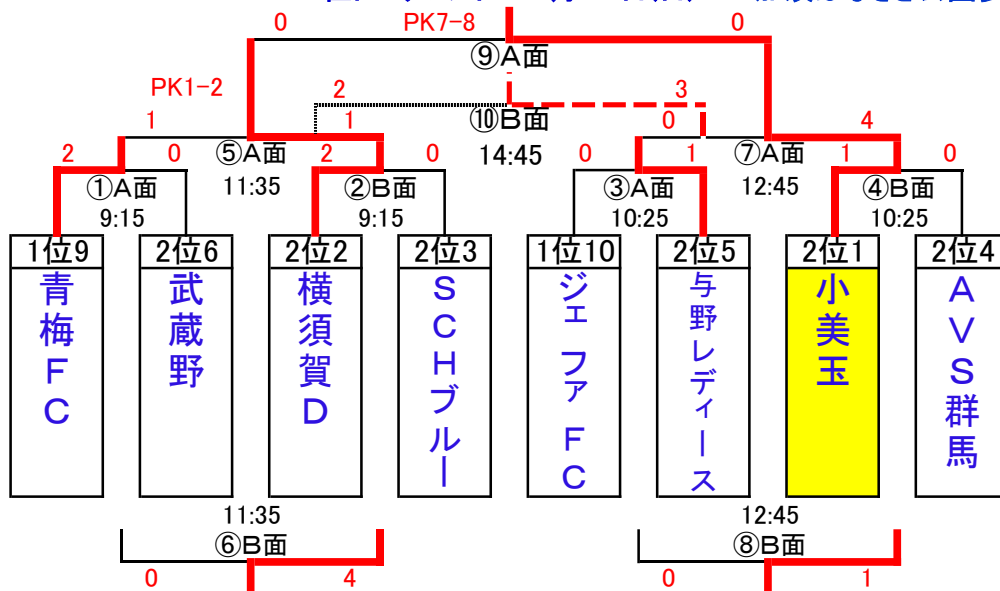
0 PK7−8 0
⑨A面
PK1−2
2 3
1 1 0 4
⑩B面
2 0 ⑤A面 2 0 14:45 0 1 ⑦A面 1 0
①A面 11:35 ②B面 ③A面 12:45 ④B面
9:15 9:15 10:25 10:25

| 1位9 | 2位6 | 2位2 | 2位3 | 1位10 | 2位5 | 2位1 | 2位4 |
|---|---|---|---|---|---|---|---|
| 青梅FC | 武蔵野 | 横須賀D | SCHブルー | ジェファFC | 与野レディース | 小美玉 | AVS群馬 |

11:35 12:45
⑥B面 ⑧B面
0 4 0 1